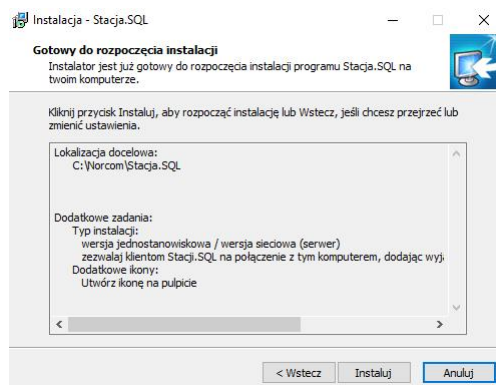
Instalacja - Stacja.SQL

Gotowy do rozpoczęcia instalacji
Instalator jest już gotowy do rozpoczęcia instalacji programu Stacja.SQL na twoim komputerze.

Kliknij przycisk Instaluj, aby rozpocząć instalację lub Wstecz, jeśli chcesz przejrzeć lub zmienić ustawienia.

Lokalizacja docelowa:
C:\Norcom\Stacja.SQL

Dodatkowe zadania:
Typ instalacji:
wersja jednostanowiskowa / wersja sieciowa (serwer)
zezwalaj klientom Stacji.SQL na połączenie z tym komputerem, dodając wyj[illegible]
Dodatkowe ikony:
Utwórz ikonę na pulpicie

< Wstecz
Instaluj
Anuluj